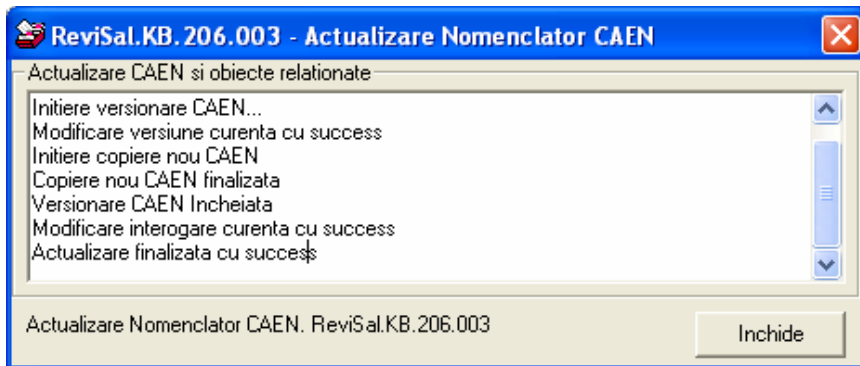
ReviSal.KB.206.003 - Actualizare Nomenclator CAEN

Actualizare CAEN si obiecte relationate

Initiere versionare CAEN...
Modificare versiune curenta cu success
Initiere copiere nou CAEN
Copiere nou CAEN finalizata
Versionare CAEN Incheiata
Modificare interogare curenta cu success
Actualizare finalizata cu success

Actualizare Nomenclator CAEN. ReviSal.KB.206.003

Inchide